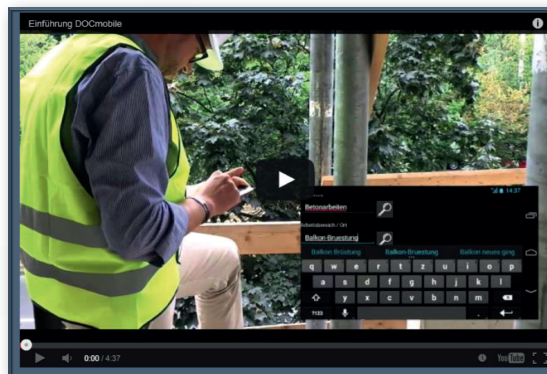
Einführung DOCmobile

14:37

Betonarbeiten

Arbeitsbereich / Ort

Balkon-Bruestung

Balkon Brüstung

Balkon-Bruestung

Balkon neues ging

q w e r t z u i o p

a s d f g h j k l

y x c v b n m

?123

0:00 / 4:37

YouTube